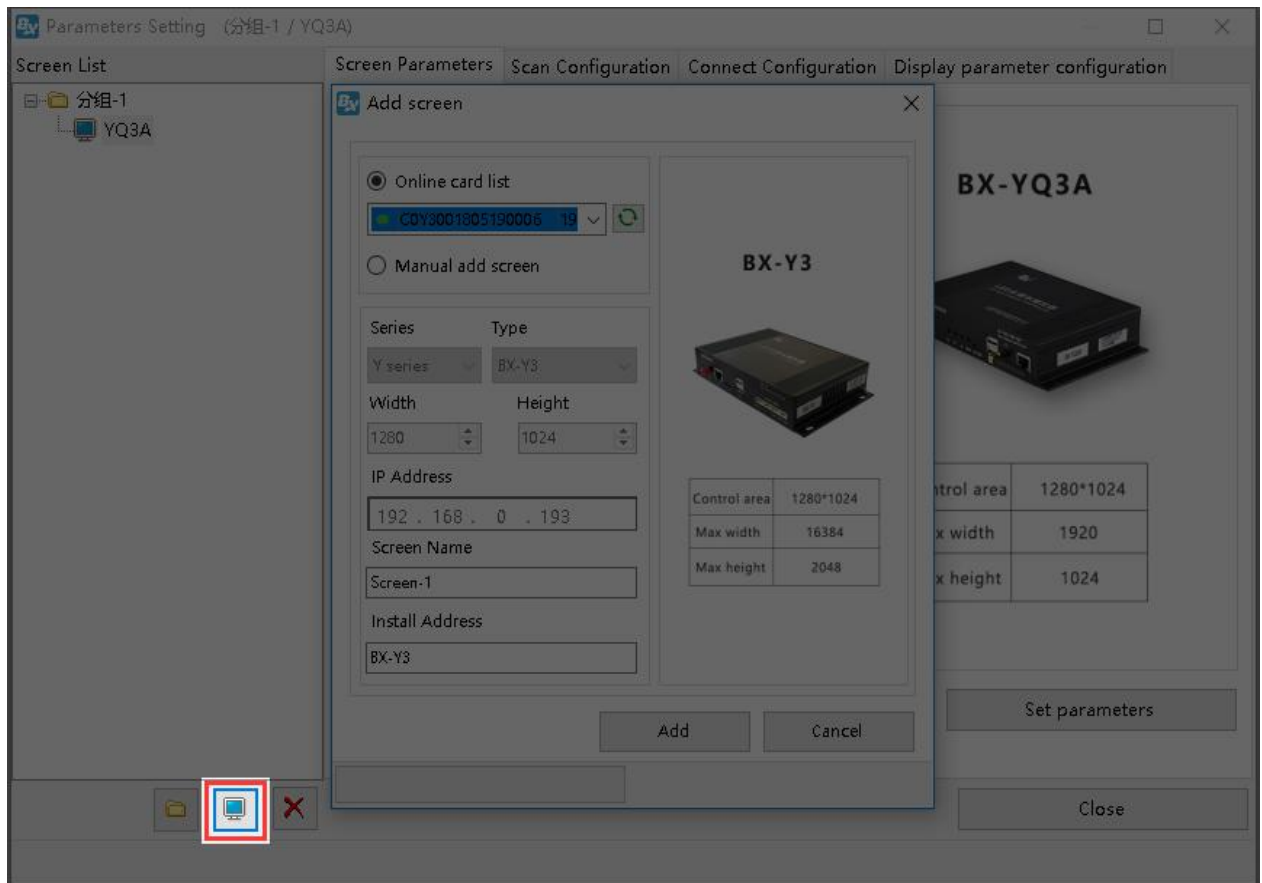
Parameters Setting (分组-1 / YQ3A)

Screen List

分组-1
YQ3A

Screen Parameters | Scan Configuration | Connect Configuration | Display parameter configuration

Add screen

Online card list
C0Y3001805190006 19
Manual add screen

Series
Type
Y series
BX-Y3
Width
Height
1280
1024
IP Address
192 . 168 . 0 . 193
Screen Name
Screen-1
Install Address
BX-Y3

BX-Y3

| Control area | 1280*1024 |
|---|---|
| Max width | 16384 |
| Max height | 2048 |

Add
Cancel

BX-YQ3A

| ntrol area | 1280*1024 |
|---|---|
| x width | 1920 |
| x height | 1024 |

Set parameters

Close